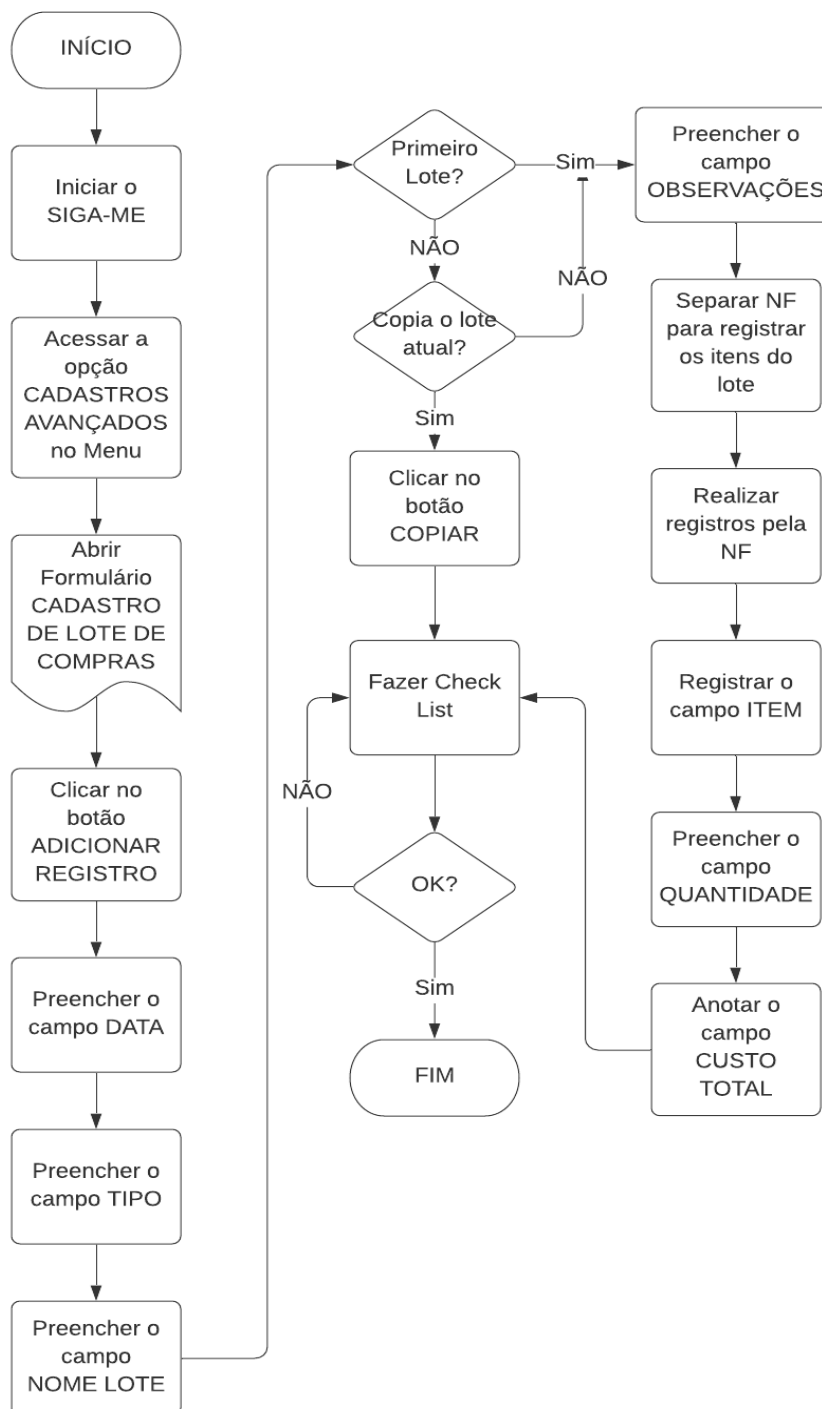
INÍCIO

Iniciar o SIGA-ME

Acessar a opção CADASTROS AVANÇADOS no Menu

Abrir Formulário CADASTRO DE LOTE DE COMPRAS

Clicar no botão ADICIONAR REGISTRO

Preencher o campo DATA

Preencher o campo TIPO

Preencher o campo NOME LOTE

Primeiro Lote?

Sim

NÃO

Copia o lote atual?

NÃO

Sim

Clicar no botão COPIAR

Fazer Check List

NÃO

OK?

Sim

FIM

Preencher o campo OBSERVAÇÕES

Separar NF para registrar os itens do lote

Realizar registros pela NF

Registrar o campo ITEM

Preencher o campo QUANTIDADE

Anotar o campo CUSTO TOTAL